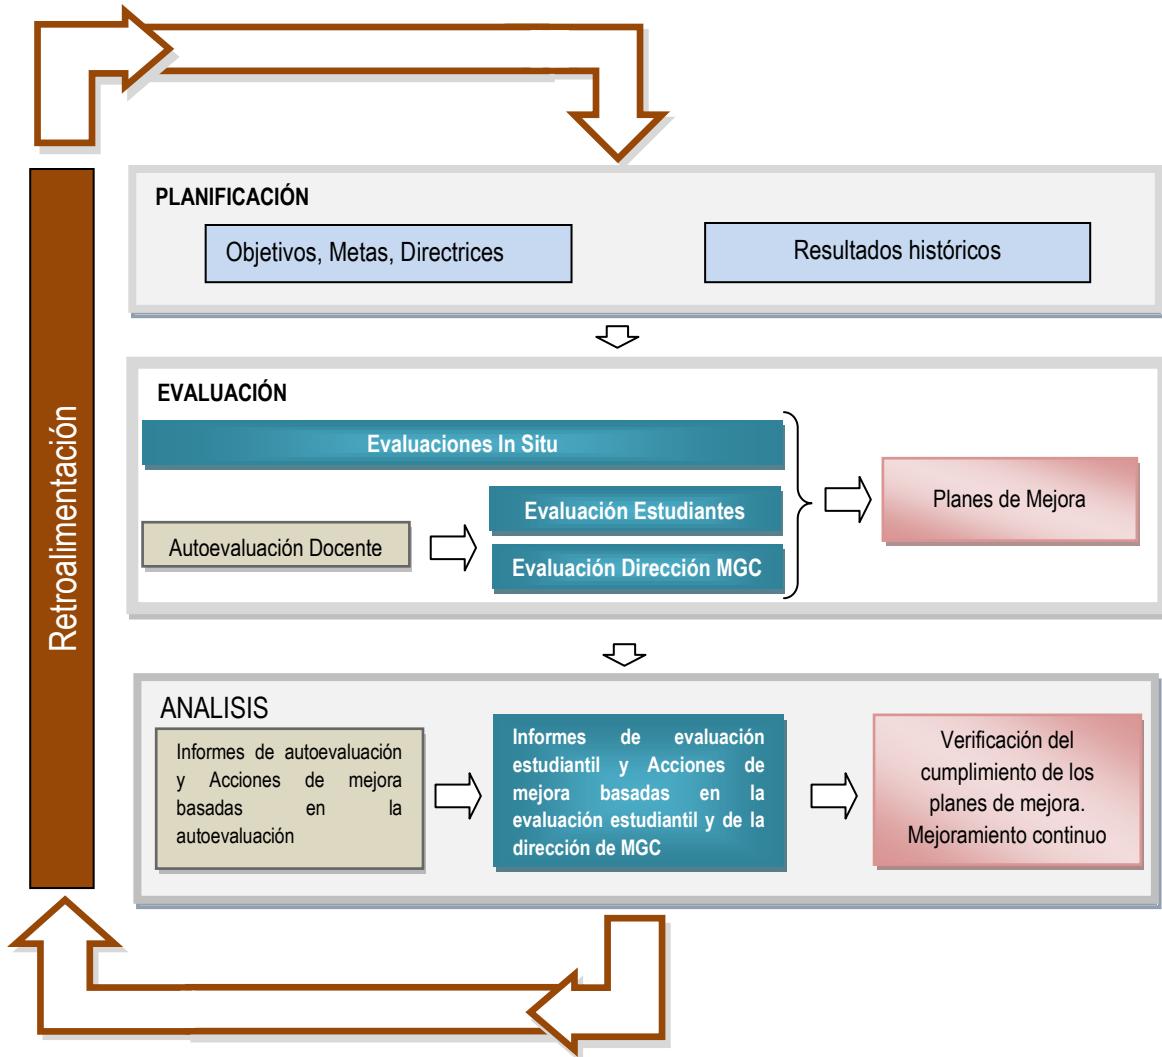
Retroalimentación

PLANIFICACIÓN

Objetivos, Metas, Directrices

Resultados históricos

EVALUACIÓN

Evaluaciones In Situ

Autoevaluación Docente

Evaluación Estudiantes

Evaluación Dirección MGC

Planes de Mejora

ANALISIS

Informes de autoevaluación y Acciones de mejora basadas en la autoevaluación

Informes de evaluación estudiantil y Acciones de mejora basadas en la evaluación estudiantil y de la dirección de MGC

Verificación del cumplimiento de los planes de mejora. Mejoramiento continuo